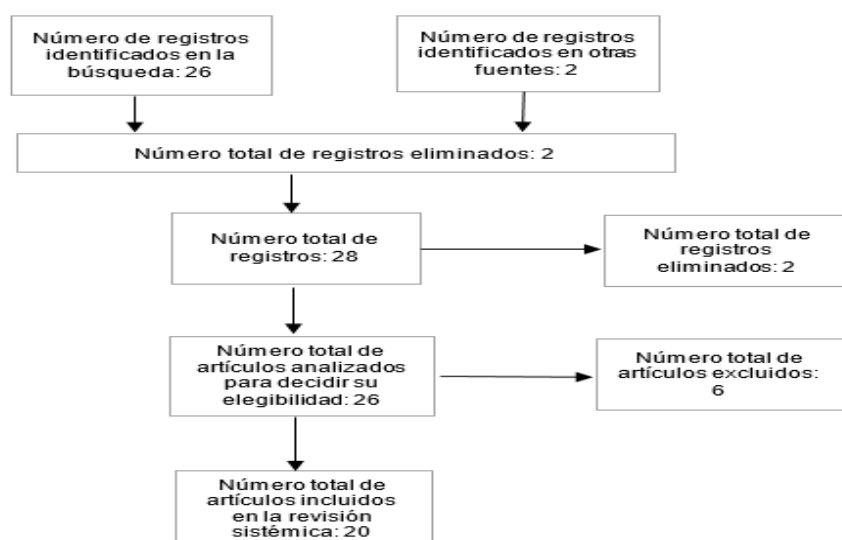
Número de registros identificados en la búsqueda: 26

Número de registros identificados en otras fuentes: 2

Número total de registros eliminados: 2

Número total de registros: 28

Número total de registros eliminados: 2

Número total de artículos analizados para decidir su elegibilidad: 26

Número total de artículos excluidos: 6

Número total de artículos incluidos en la revisión sistémica: 20